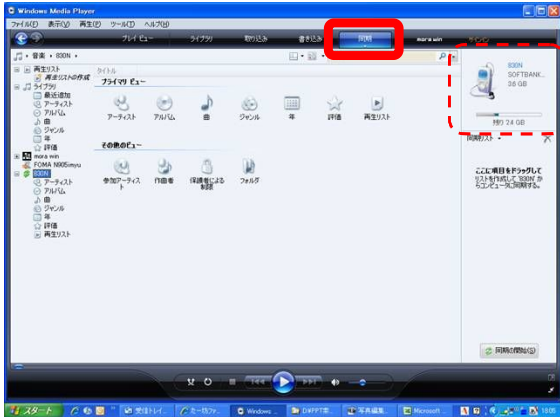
Windows Media Player

ファイル(F) 表示(V) 再生(P) ツール(T) ヘルプ(H)

プレイ ビュー　ライブラリ　取り込み　書き込み　同期　mora win　サイン

音楽 ▸ 830N ▸

再生リスト
再生リストの作成
ライブラリ
最近追加
アーティスト
アルバム
曲
ジャンル
年
評価
mora win
FOMA N905imyu
830N
アーティスト
アルバム
曲
ジャンル
年
評価
再生リスト

タイトル
プライマリ ビュー
アーティスト　アルバム　曲　ジャンル　年　評価　再生リスト

その他のビュー
参加アーティスト　作曲者　保護者による制限　フォルダ

830N
SOFTBANK...
3.6 GB

残り 2.4 GB

同期リスト

ここに項目をドラッグして リストを作成して '830N' からコンピュータに同期する。

同期の開始(S)

スタート　受信トレイ...　カー院ファ...　Windows ...　D:¥FPT東...　写真編集...　Microsoft ...